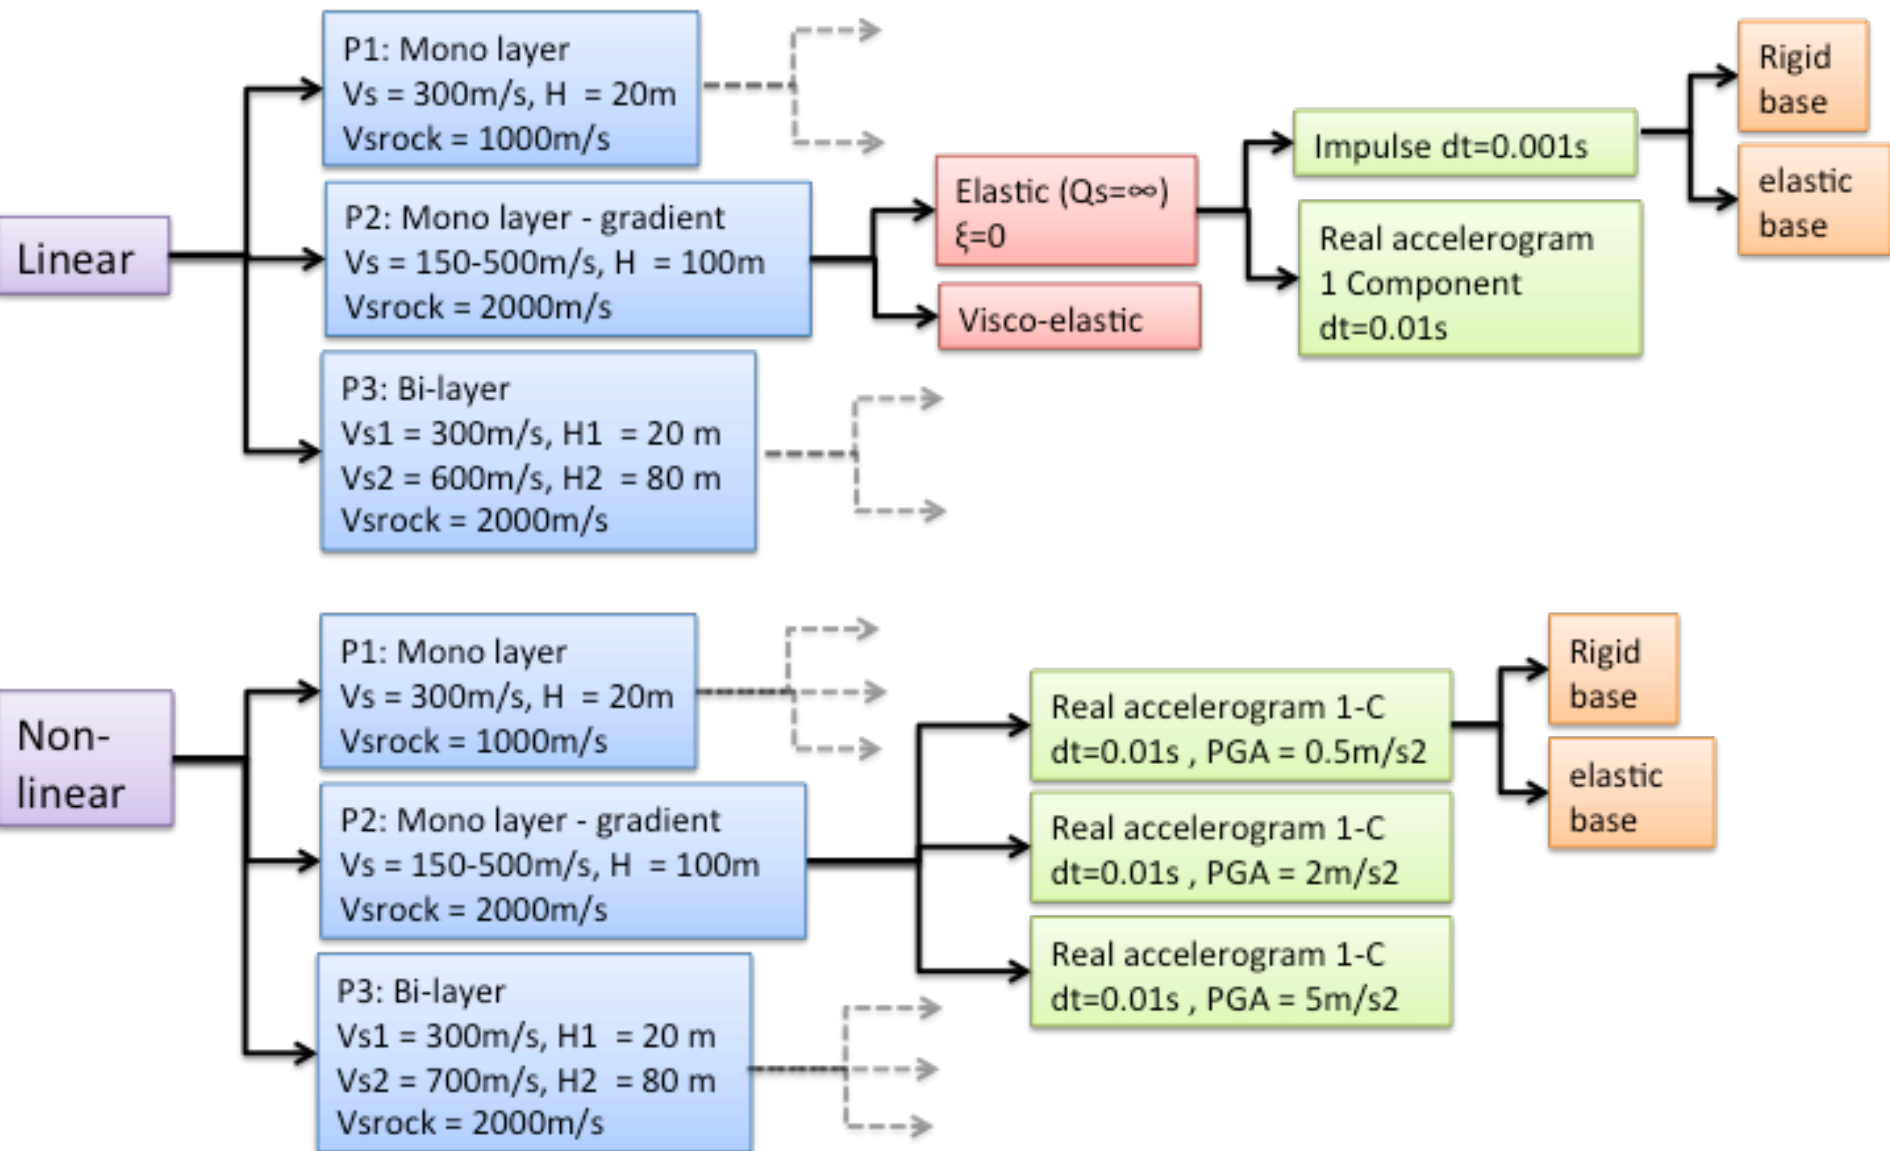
Linear

P1: Mono layer
Vs = 300m/s, H = 20m
Vsrock = 1000m/s

P2: Mono layer - gradient
Vs = 150-500m/s, H = 100m
Vsrock = 2000m/s

P3: Bi-layer
Vs1 = 300m/s, H1 = 20 m
Vs2 = 600m/s, H2 = 80 m
Vsrock = 2000m/s

Elastic (Qs=∞)
ξ=0

Visco-elastic

Impulse dt=0.001s

Real accelerogram
1 Component
dt=0.01s

Rigid
base

elastic
base

Non-
linear

P1: Mono layer
Vs = 300m/s, H = 20m
Vsrock = 1000m/s

P2: Mono layer - gradient
Vs = 150-500m/s, H = 100m
Vsrock = 2000m/s

P3: Bi-layer
Vs1 = 300m/s, H1 = 20 m
Vs2 = 700m/s, H2 = 80 m
Vsrock = 2000m/s

Real accelerogram 1-C
dt=0.01s , PGA = 0.5m/s2

Real accelerogram 1-C
dt=0.01s , PGA = 2m/s2

Real accelerogram 1-C
dt=0.01s , PGA = 5m/s2

Rigid
base

elastic
base